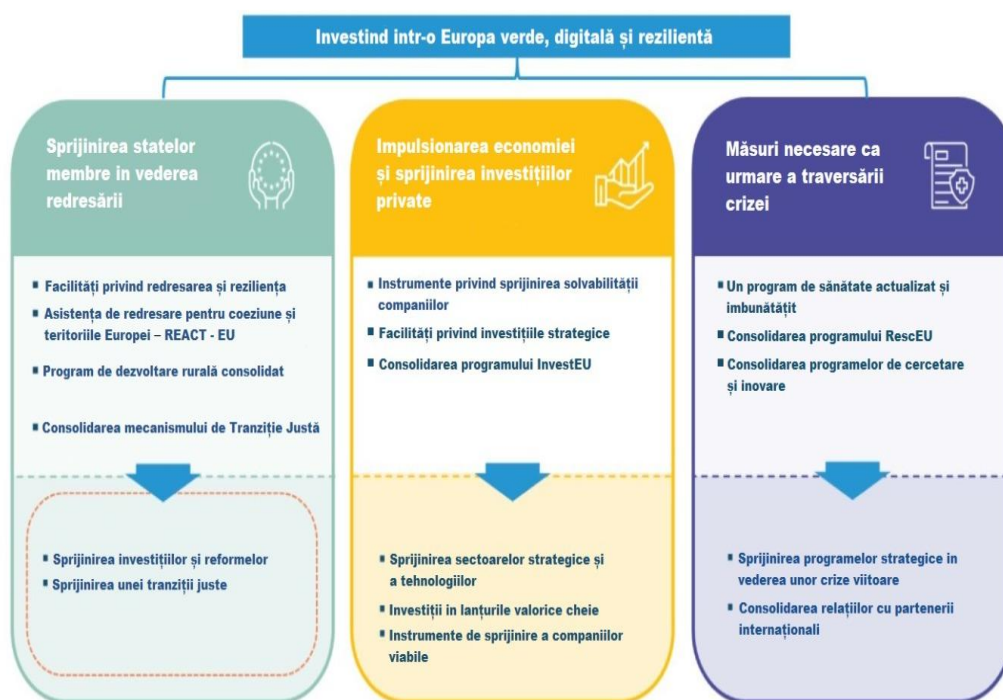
Investind intr-o Europa verde, digitală și rezilientă

Sprijinirea statelor membre in vederea redresării

- Facilități privind redresarea și reziliența
- Asistența de redresare pentru coeziune și teritoriile Europei – REACT - EU
- Program de dezvoltare rurală consolidat
- Consolidarea mecanismului de Tranziție Justă

- Sprijinirea investițiilor și reformelor
- Sprijinirea unei tranziții juste

Impulsionarea economiei și sprijinirea investițiilor private

- Instrumente privind sprijinirea solvabilității companiilor
- Facilități privind investițiile strategice
- Consolidarea programului InvestEU

- Sprijinirea sectoarelor strategice și a tehnologiilor
- Investiții in lanțurile valorice cheie
- Instrumente de sprijinire a companiilor viabile

Măsuri necesare ca urmare a traversării crizei

- Un program de sănătate actualizat și imbunătățit
- Consolidarea programului RescEU
- Consolidarea programelor de cercetare și inovare

- Sprijinirea programelor strategice in vederea unor crize viitoare
- Consolidarea relațiilor cu partenerii internaționali